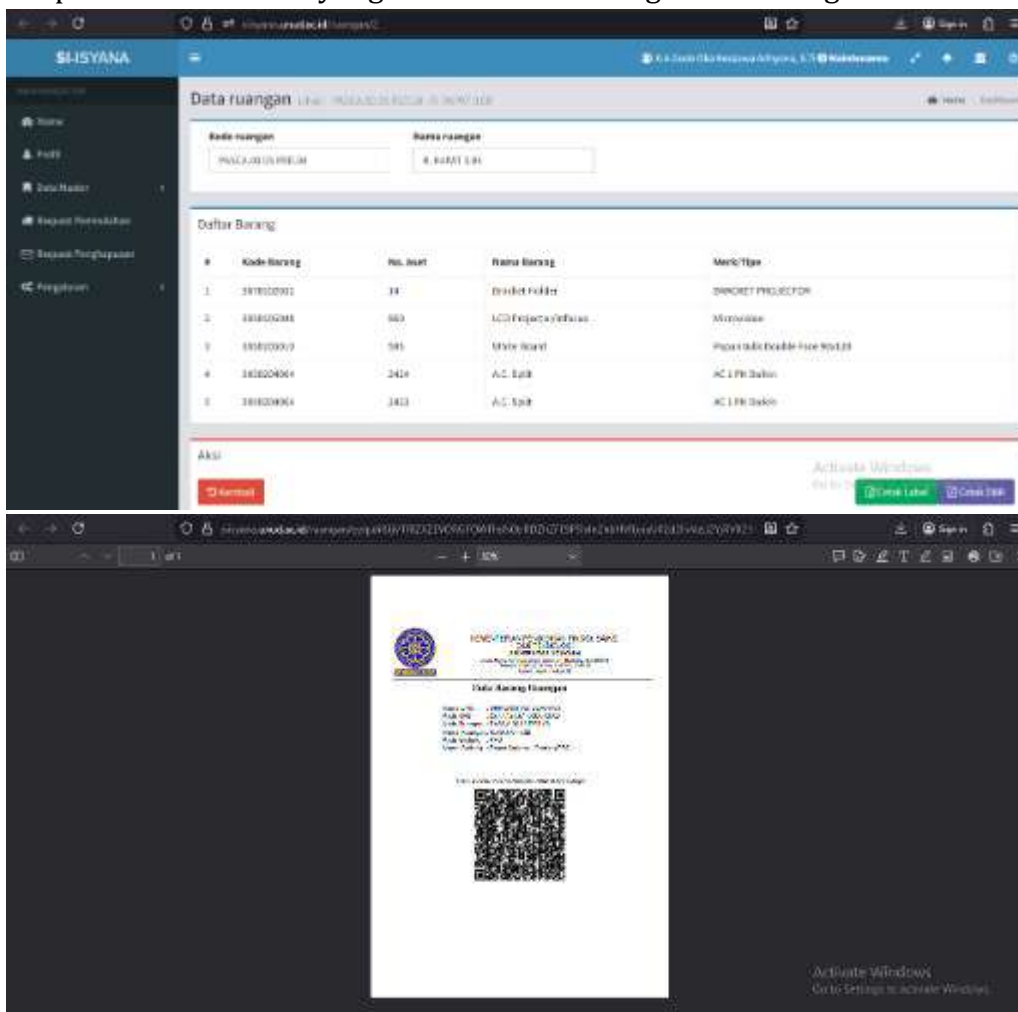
SI-ISYANA

Data ruangan

Kode ruangan

Nama ruangan

Daftar Barang

| # | Kode Barang | No. Aset | Nama Barang | Merk/Tipe |
|---|---|---|---|---|
| 1 | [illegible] | 34 | Bracket Holder | BRACKET PROJECTOR |
| 2 | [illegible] | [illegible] | LCD Projector/Infocus | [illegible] |
| 3 | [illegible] | 595 | White Board | Papan tulis Double Face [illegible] |
| 4 | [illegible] | 2414 | A.C. Split | AC 1 PK Daikin |
| 5 | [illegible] | 2413 | A.C. Split | AC 1 PK Daikin |

Aksi

Kembali

Activate Windows

Cetak Label

Cetak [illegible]

1 of 1

Data Barang Ruangan

Activate Windows
Go to Settings to activate Windows.